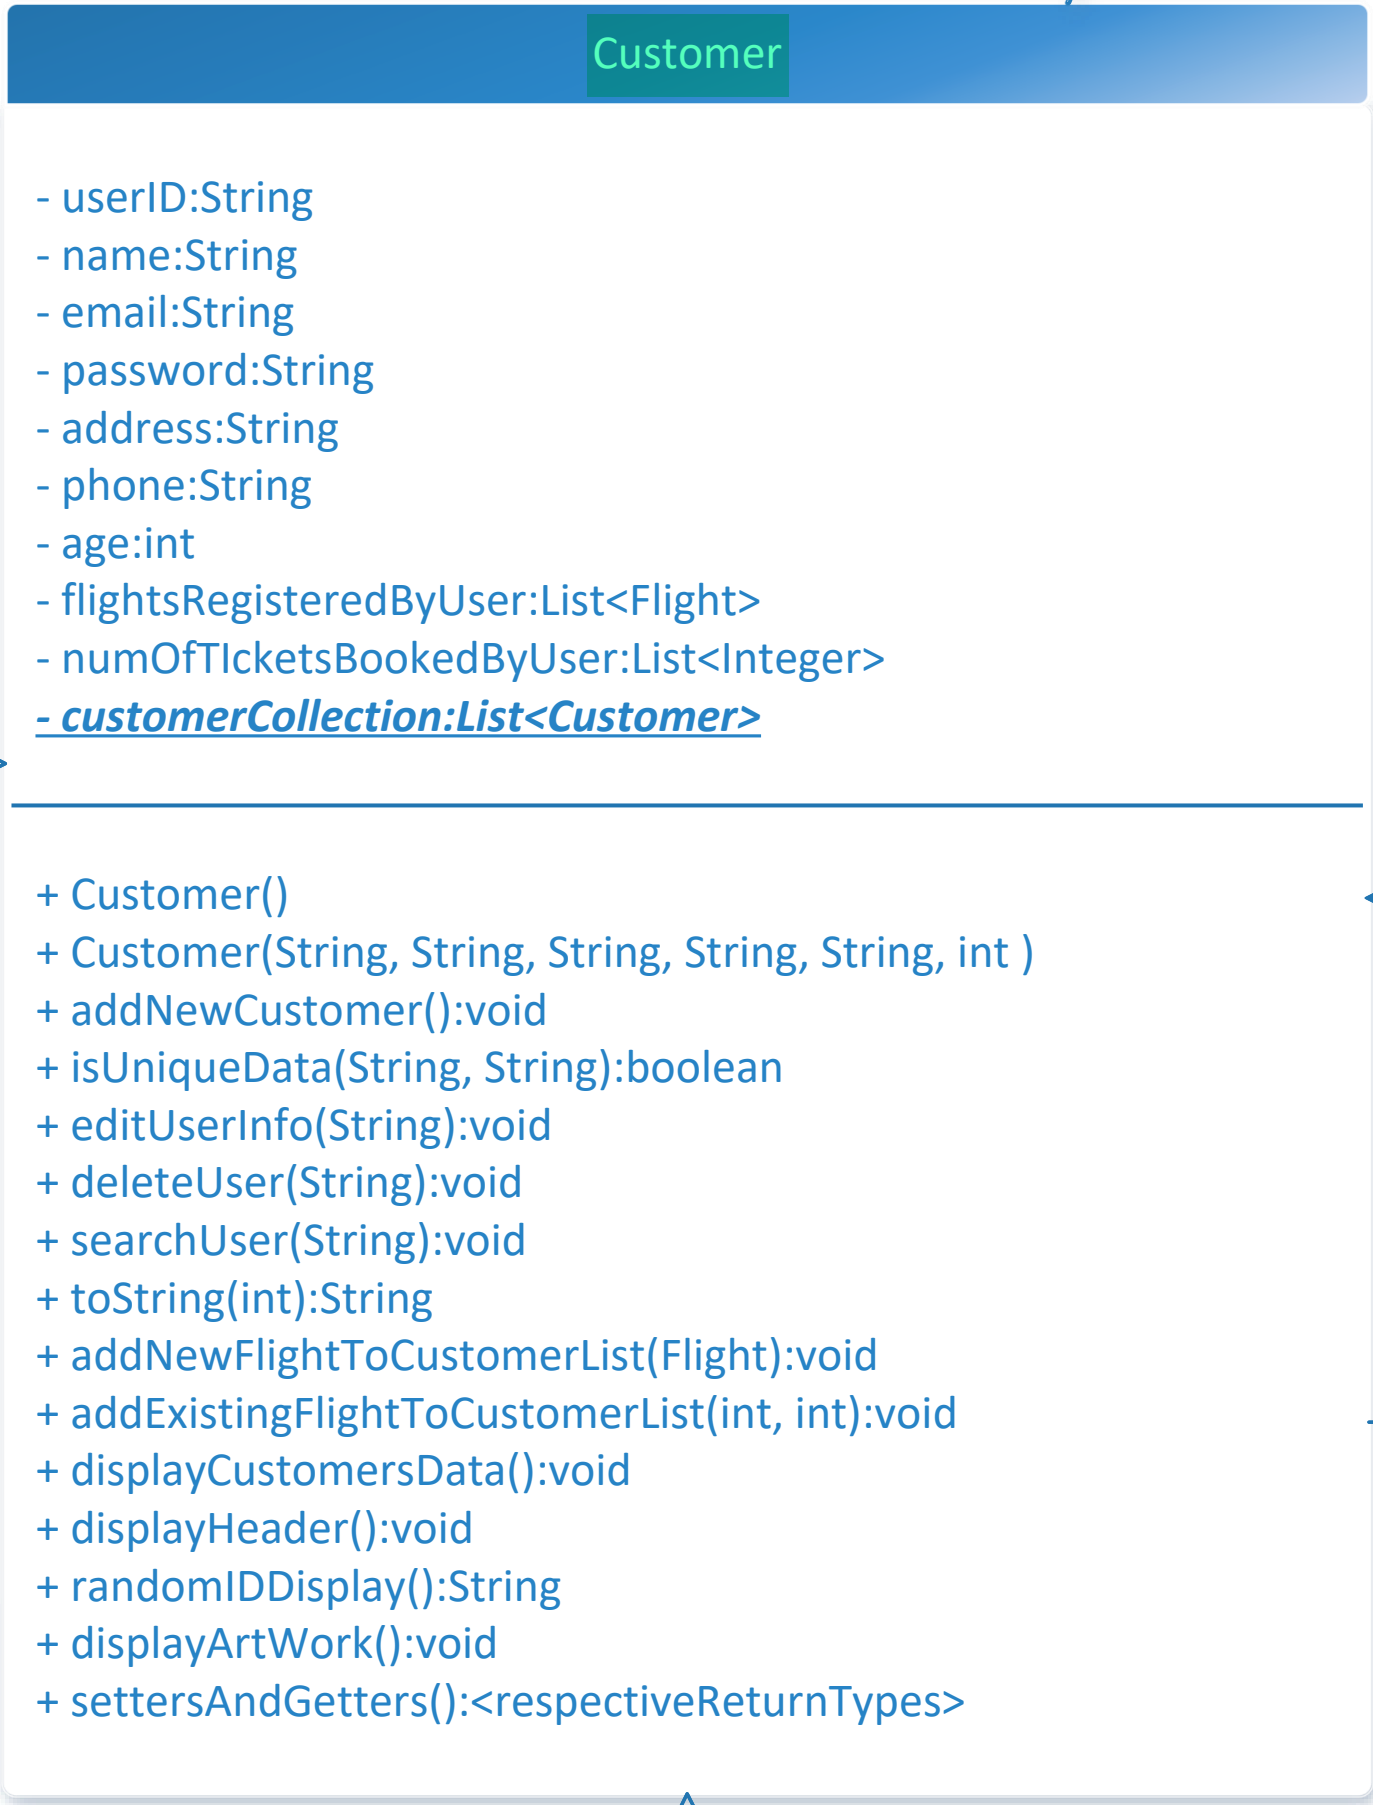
Customer

- userID:String
- name:String
- email:String
- password:String
- address:String
- phone:String
- age:int
- flightsRegisteredByUser:List<Flight>
- numOfTIcketsBookedByUser:List<Integer>
- customerCollection:List<Customer>

+ Customer()
+ Customer(String, String, String, String, String, int )
+ addNewCustomer():void
+ isUniqueData(String, String):boolean
+ editUserInfo(String):void
+ deleteUser(String):void
+ searchUser(String):void
+ toString(int):String
+ addNewFlightToCustomerList(Flight):void
+ addExistingFlightToCustomerList(int, int):void
+ displayCustomersData():void
+ displayHeader():void
+ randomIDDisplay():String
+ displayArtWork():void
+ settersAndGetters():<respectiveReturnTypes>